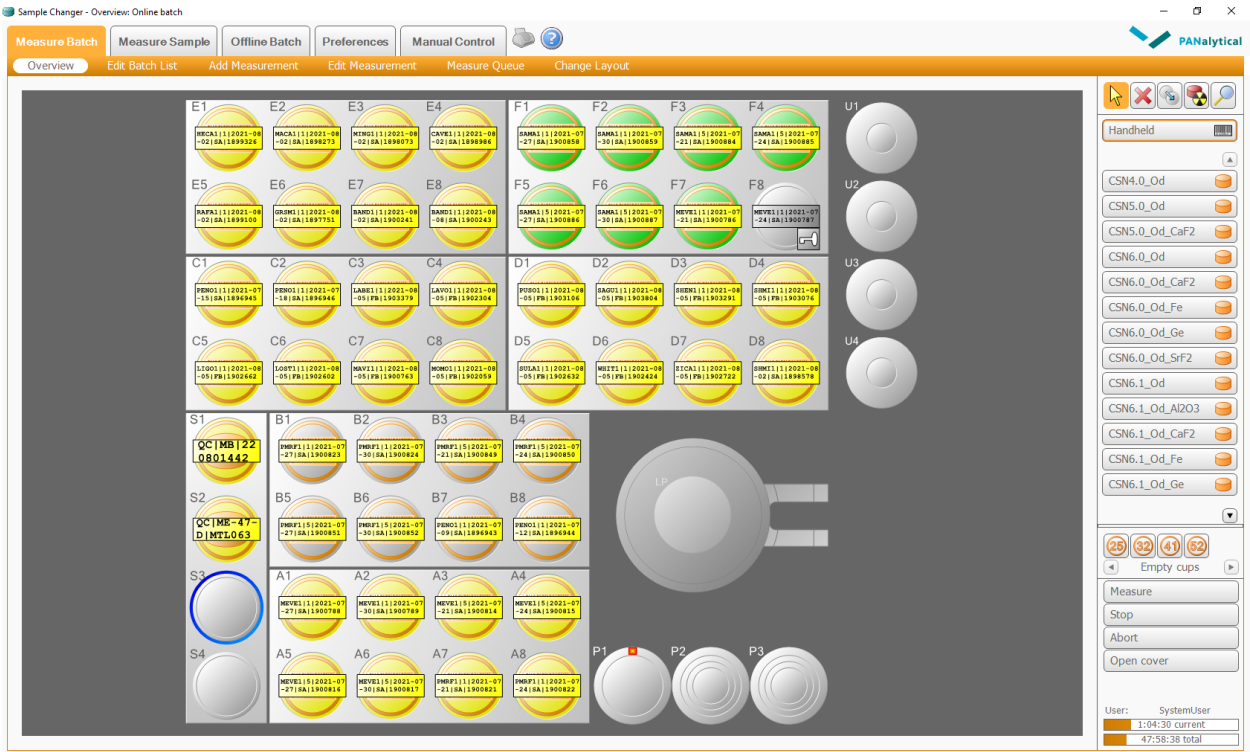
Sample Changer - Overview: Online batch

Measure Batch | Measure Sample | Offline Batch | Preferences | Manual Control

PANalytical

Overview | Edit Batch List | Add Measurement | Edit Measurement | Measure Queue | Change Layout

E1
HECA1|1|2021-08-02|SA|1899326
E2
MACA1|1|2021-08-02|SA|1898273
E3
MING1|1|2021-08-02|SA|1898073
E4
CAVE1|1|2021-08-02|SA|1898986
E5
RAFA1|1|2021-08-02|SA|1899100
E6
GRSM1|1|2021-08-02|SA|1897751
E7
BAND1|1|2021-08-02|SA|1900241
E8
BAND1|1|2021-08-08|SA|1900243

F1
SAMA1|1|2021-07-27|SA|1900858
F2
SAMA1|1|2021-07-30|SA|1900859
F3
SAMA1|5|2021-07-21|SA|1900884
F4
SAMA1|5|2021-07-24|SA|1900885
F5
SAMA1|5|2021-07-27|SA|1900886
F6
SAMA1|5|2021-07-30|SA|1900887
F7
MEVE1|1|2021-07-21|SA|1900786
F8
MEVE1|1|2021-07-24|SA|1900787

U1
U2
U3
U4

C1
PENO1|1|2021-07-15|SA|1896945
C2
PENO1|1|2021-07-18|SA|1896946
C3
LABE1|1|2021-08-05|FB|1903379
C4
LAVO1|1|2021-08-05|FB|1902304
C5
LIGO1|1|2021-08-05|FB|1902662
C6
LOST1|1|2021-08-05|FB|1902602
C7
MAVI1|1|2021-08-05|FB|1900763
C8
MOMO1|1|2021-08-05|FB|1902059

D1
PUSO1|1|2021-08-05|FB|1903106
D2
SAGU1|1|2021-08-05|FB|1903804
D3
SHEN1|1|2021-08-05|FB|1903291
D4
SHMI1|1|2021-08-05|FB|1903076
D5
SULA1|1|2021-08-05|FB|1902632
D6
WHIT1|1|2021-08-05|FB|1902424
D7
SICA1|1|2021-08-05|FB|1902722
D8
SHMI1|1|2021-08-02|SA|1898578

S1
QC|MB|22 0801442
S2
QC|ME-47-D|MTL063
S3
S4

B1
PMRF1|1|2021-07-27|SA|1900823
B2
PMRF1|1|2021-07-30|SA|1900824
B3
PMRF1|5|2021-07-21|SA|1900849
B4
PMRF1|5|2021-07-24|SA|1900850
B5
PMRF1|5|2021-07-27|SA|1900851
B6
PMRF1|5|2021-07-30|SA|1900852
B7
PENO1|1|2021-07-09|SA|1896943
B8
PENO1|1|2021-07-12|SA|1896944

A1
MEVE1|1|2021-07-27|SA|1900788
A2
MEVE1|1|2021-07-30|SA|1900789
A3
MEVE1|5|2021-07-21|SA|1900814
A4
MEVE1|5|2021-07-24|SA|1900815
A5
MEVE1|5|2021-07-27|SA|1900816
A6
MEVE1|5|2021-07-30|SA|1900817
A7
PMRF1|1|2021-07-21|SA|1900821
A8
PMRF1|1|2021-07-24|SA|1900822

LP
P1
P2
P3

Handheld
CSN4.0_Od
CSN5.0_Od
CSN5.0_Od_CaF2
CSN6.0_Od
CSN6.0_Od_CaF2
CSN6.0_Od_Fe
CSN6.0_Od_Ge
CSN6.0_Od_SrF2
CSN6.1_Od
CSN6.1_Od_Al2O3
CSN6.1_Od_CaF2
CSN6.1_Od_Fe
CSN6.1_Od_Ge

25 32 41 52
Empty cups

Measure
Stop
Abort
Open cover

User: SystemUser
1:04:30 current
47:58:38 total